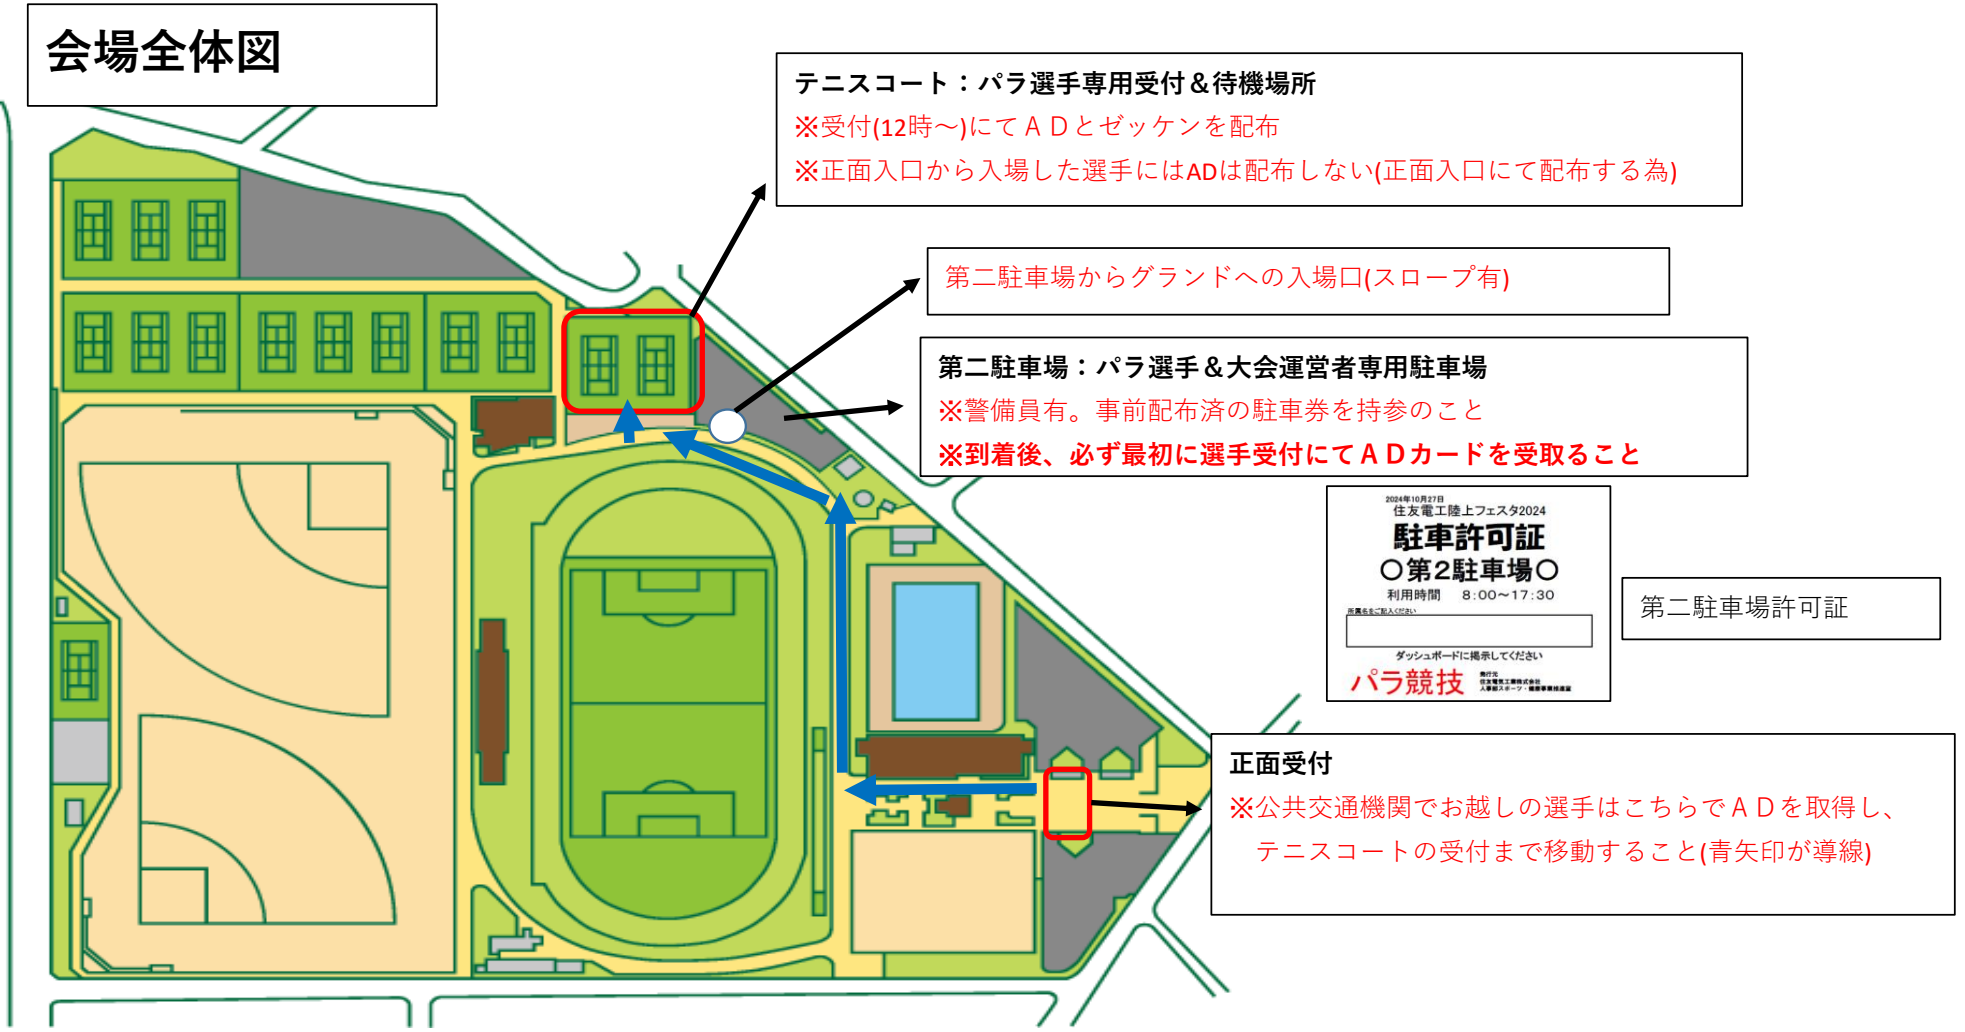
会場全体図

テニスコート：パラ選手専用受付＆待機場所
※受付(12時～)にてＡＤとゼッケンを配布
※正面入口から入場した選手にはADは配布しない(正面入口にて配布する為)

第二駐車場からグランドへの入場口(スロープ有)

第二駐車場：パラ選手＆大会運営者専用駐車場
※警備員有。事前配布済の駐車券を持参のこと
※到着後、必ず最初に選手受付にてＡＤカードを受取ること

2024年10月27日
住友電工陸上フェスタ2024
駐車許可証
〇第2駐車場〇
利用時間　8:00～17:30
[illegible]
ダッシュボードに掲示してください
パラ競技
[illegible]

第二駐車場許可証

正面受付
※公共交通機関でお越しの選手はこちらでＡＤを取得し、テニスコートの受付まで移動すること(青矢印が導線)